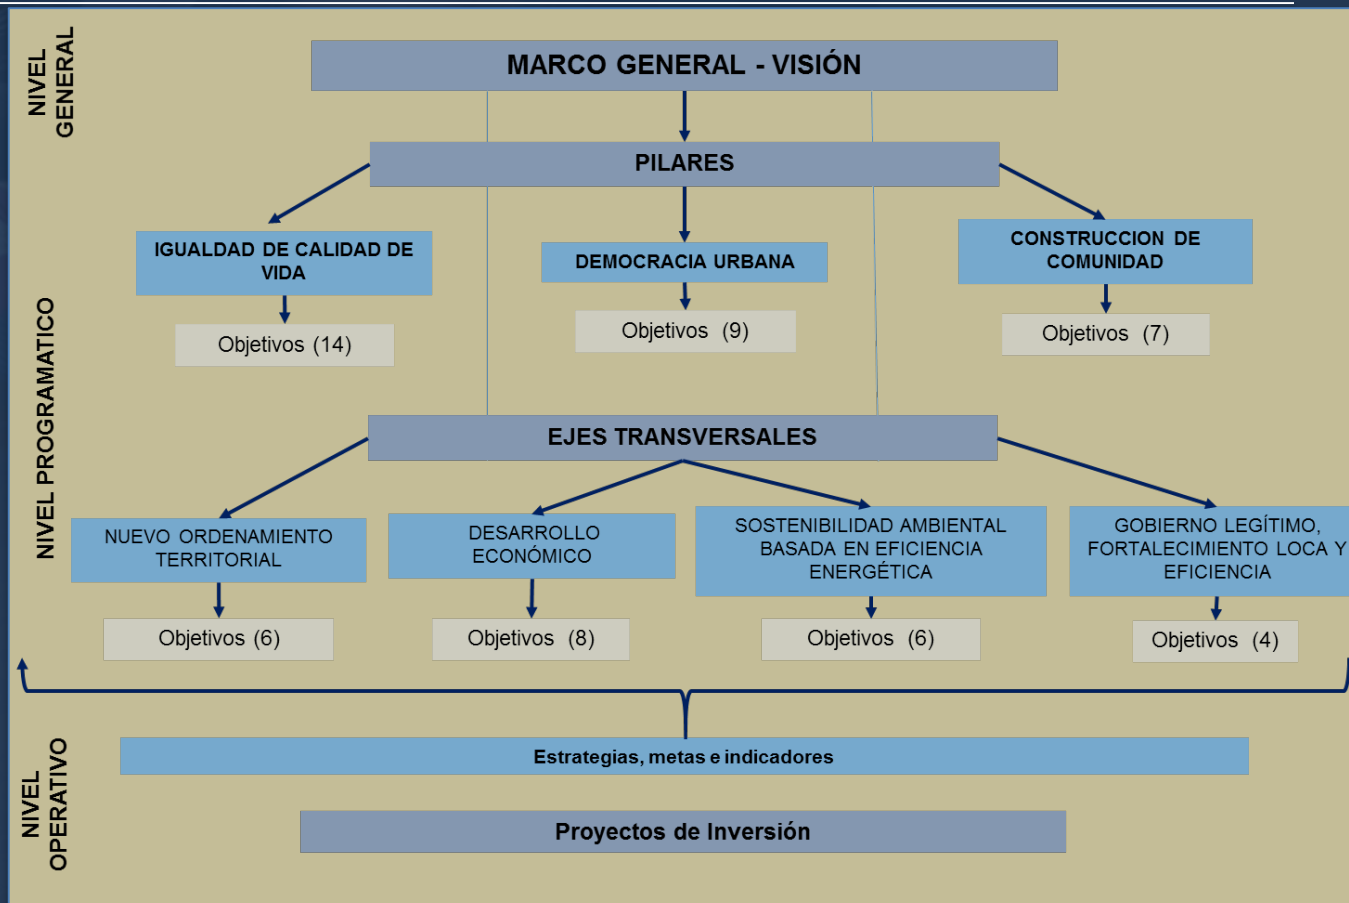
NIVEL GENERAL

MARCO GENERAL - VISIÓN

PILARES

IGUALDAD DE CALIDAD DE VIDA

Objetivos (14)

DEMOCRACIA URBANA

Objetivos (9)

CONSTRUCCION DE COMUNIDAD

Objetivos (7)

NIVEL PROGRAMATICO

EJES TRANSVERSALES

NUEVO ORDENAMIENTO TERRITORIAL

Objetivos (6)

DESARROLLO ECONÓMICO

Objetivos (8)

SOSTENIBILIDAD AMBIENTAL BASADA EN EFICIENCIA ENERGÉTICA

Objetivos (6)

GOBIERNO LEGÍTIMO, FORTALECIMIENTO LOCA Y EFICIENCIA

Objetivos (4)

NIVEL OPERATIVO

Estrategias, metas e indicadores

Proyectos de Inversión